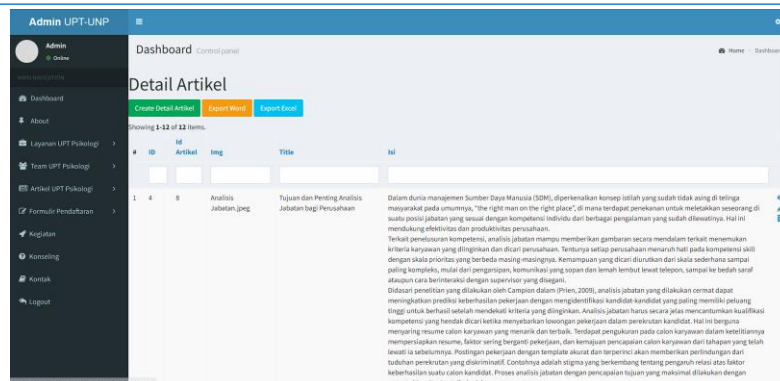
Admin UPT-UNP

Admin
Online

MAIN NAVIGATION

Dashboard
About
Layanan UPT Psikologi
Team UPT Psikologi
Artikel UPT Psikologi
Formulir Pendaftaran
Kegiatan
Konseling
Kontak
Logout

Dashboard Control panel

Home > Dashboard

Detail Artikel

Create Detail Artikel
Export Word
Export Excel

Showing 1-12 of 12 items.

| # | ID | Id Artikel | Img | Title | Isi |
|---|---|---|---|---|---|
| | | | | | |
| 1 | 4 | 8 | Analisis Jabatan.jpeg | Tujuan dan Penting Analisis Jabatan bagi Perusahaan | Dalam dunia manajemen Sumber Daya Manusia (SDM), diperkenalkan konsep istilah yang sudah tidak asing di telinga masyarakat pada umumnya, "the right man on the right place", di mana terdapat penekanan untuk meletakkan seseorang di suatu posisi jabatan yang sesuai dengan kompetensi individu dari berbagai pengalaman yang sudah dilewatinya. Hal ini mendukung efektivitas dan produktivitas perusahaan. Terkait penelusuran kompetensi, analisis jabatan mampu memberikan gambaran secara mendalam terkait menemukan kriteria karyawan yang diinginkan dan dicari perusahaan. Tentunya setiap perusahaan menaruh hati pada kompetensi skill dengan skala prioritas yang berbeda masing-masingnya. Kemampuan yang dicari diurutkan dari skala sederhana sampai paling kompleks, mulai dari pengarsipan, komunikasi yang sopan dan lemah lembut lewat telepon, sampai ke bedah saraf ataupun cara berinteraksi dengan supervisor yang disegani. Didasari penelitian yang dilakukan oleh Campion dalam (Prien, 2009), analisis jabatan yang dilakukan cermat dapat meningkatkan prediksi keberhasilan pekerjaan dengan mengidentifikasi kandidat-kandidat yang paling memiliki peluang tinggi untuk berhasil setelah mendekati kriteria yang diinginkan. Analisis jabatan harus secara jelas mencantumkan kualifikasi kompetensi yang hendak dicari ketika menyebarkan lowongan pekerjaan dalam perekrutan kandidat. Hal ini berguna menyaring resume calon karyawan yang menarik dan terbaik. Terdapat pengukuran pada calon karyawan dalam ketelitiannya mempersiapkan resume, faktor sering berganti pekerjaan, dan kemajuan pencapaian calon karyawan dari tahapan yang telah lewati ia sebelumnya. Postingan pekerjaan dengan template akurat dan terperinci akan memberikan perlindungan dari tudushan perekrutan yang diskriminatif. Contohnya adalah stigma yang berkembang tentang pengaruh relasi atas faktor keberhasilan suatu calon kandidat. Proses analisis jabatan dengan pencapaian tujuan yang maksimal dilakukan dengan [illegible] |